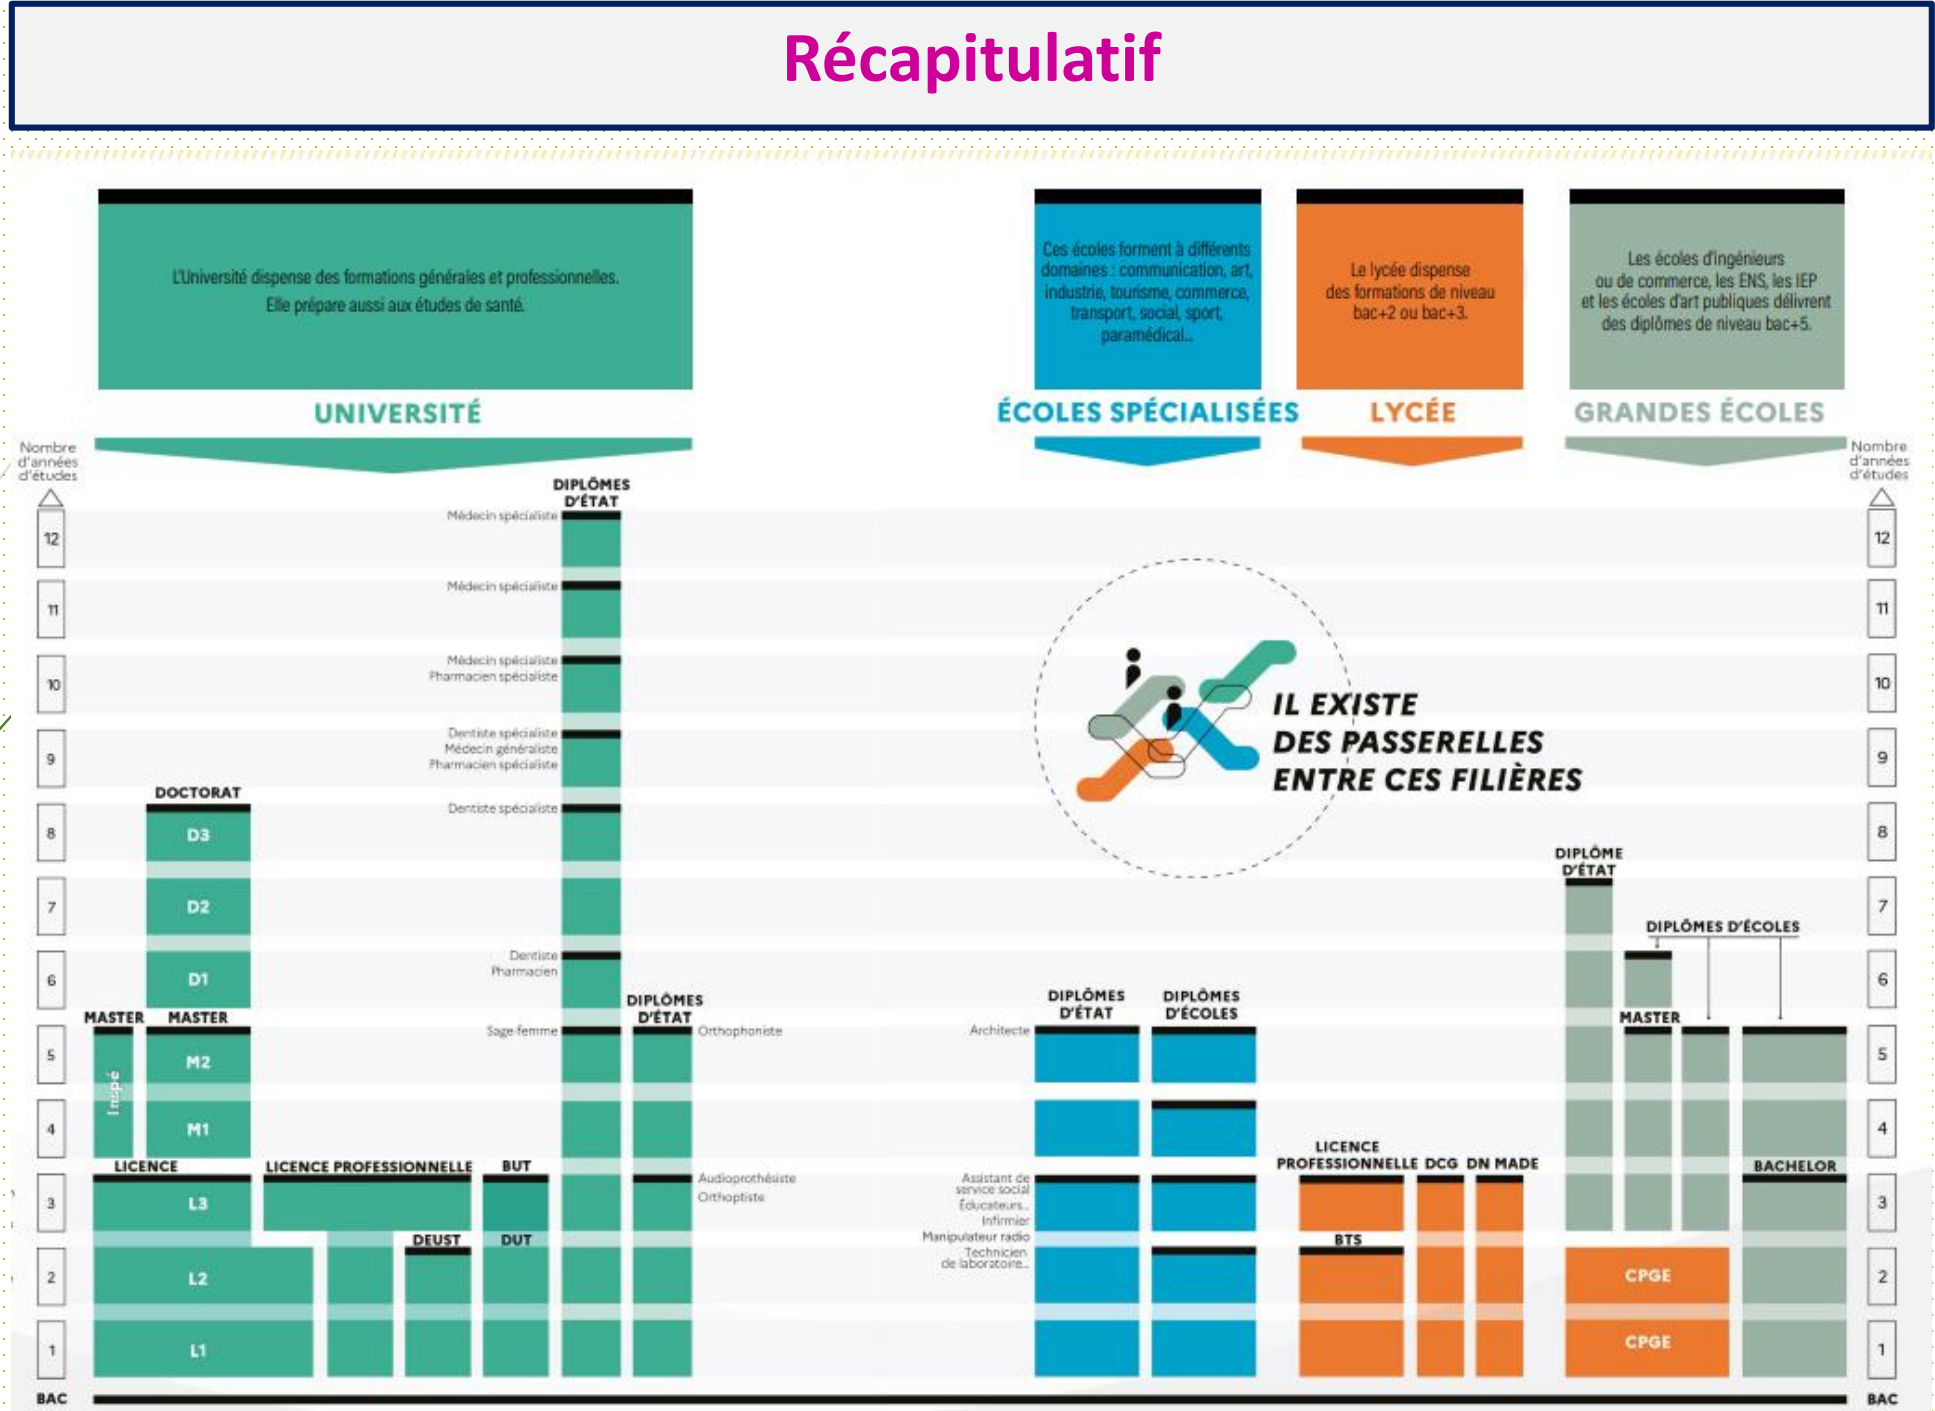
Récapitulatif

L'Université dispense des formations générales et professionnelles. Elle prépare aussi aux études de santé.

UNIVERSITÉ

Ces écoles forment à différents domaines : communication, art, industrie, tourisme, commerce, transport, social, sport, paramédical...

ÉCOLES SPÉCIALISÉES

Le lycée dispense des formations de niveau bac+2 ou bac+3.

LYCÉE

Les écoles d'ingénieurs ou de commerce, les ENS, les IEP et les écoles d'art publiques délivrent des diplômes de niveau bac+5.

GRANDES ÉCOLES

Nombre d'années d'études

Nombre d'années d'études

12 11 10 9 8 7 6 5 4 3 2 1

BAC

DIPLÔMES D'ÉTAT

Médecin spécialiste

Médecin spécialiste

Médecin spécialiste
Pharmacien spécialiste

Dentiste spécialiste
Médecin généraliste
Pharmacien spécialiste

Dentiste spécialiste

Dentiste
Pharmacien

Sage-femme

DIPLÔMES D'ÉTAT

Orthophoniste

Audioprothésiste
Orthoptiste

DOCTORAT

D3

D2

D1

MASTER

MASTER

Inspé

M2

M1

LICENCE

L3

L2

L1

LICENCE PROFESSIONNELLE

BUT

DEUST

DUT

IL EXISTE DES PASSERELLES ENTRE CES FILIÈRES

DIPLÔMES D'ÉTAT

DIPLÔMES D'ÉCOLES

Architecte

Assistant de service social
Éducateurs...
Infirmier
Manipulateur radio
Technicien de laboratoire...

LICENCE PROFESSIONNELLE

DCG

DN MADE

BTS

DIPLÔME D'ÉTAT

DIPLÔMES D'ÉCOLES

MASTER

BACHELOR

CPGE

CPGE

12 11 10 9 8 7 6 5 4 3 2 1

BAC